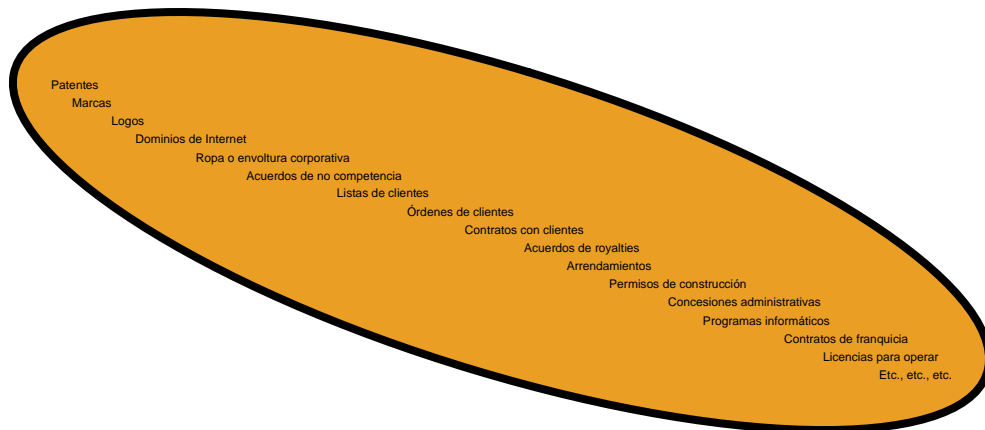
Patentes
Marcas
Logos
Dominios de Internet
Ropa o envoltura corporativa
Acuerdos de no competencia
Listas de clientes
Órdenes de clientes
Contratos con clientes
Acuerdos de royalties
Arrendamientos
Permisos de construcción
Concesiones administrativas
Programas informáticos
Contratos de franquicia
Licencias para operar
Etc., etc., etc.